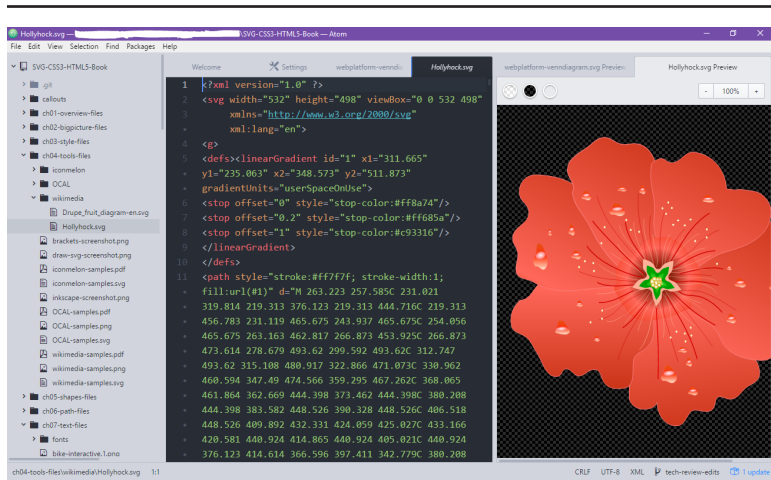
Hollyhock.svg — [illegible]\SVG-CSS3-HTML5-Book — Atom

File Edit View Selection Find Packages Help

SVG-CSS3-HTML5-Book
.git
callouts
ch01-overview-files
ch02-bigpicture-files
ch03-style-files
ch04-tools-files
iconmelon
OCAL
wikimedia
Drupe_fruit_diagram-en.svg
Hollyhock.svg
brackets-screenshot.png
draw-svg-screenshot.png
iconmelon-samples.pdf
iconmelon-samples.svg
inkscape-screenshot.png
OCAL-samples.pdf
OCAL-samples.png
OCAL-samples.svg
wikimedia-samples.pdf
wikimedia-samples.png
wikimedia-samples.svg
ch05-shapes-files
ch06-path-files
ch07-text-files
fonts
bike-interactive.1.ono

Welcome | Settings | webplatform-venndia | Hollyhock.svg | webplatform-venndiagram.svg Preview | Hollyhock.svg Preview

- 100% +

1 <?xml version="1.0" ?>
2 <svg width="532" height="498" viewBox="0 0 532 498"
3 xmlns="http://www.w3.org/2000/svg"
4 xml:lang="en">
5 <g>
6 <defs><linearGradient id="1" x1="311.665"
y1="235.063" x2="348.573" y2="511.873"
gradientUnits="userSpaceOnUse">
7 <stop offset="0" style="stop-color:#ff8a74"/>
8 <stop offset="0.2" style="stop-color:#ff685a"/>
9 <stop offset="1" style="stop-color:#c93316"/>
10 </linearGradient>
</defs>
11 <path style="stroke:#ff7f7f; stroke-width:1;
fill:url(#1)" d="M 263.223 257.585C 231.021
319.814 219.313 376.123 219.313 444.716C 219.313
456.783 231.119 465.675 243.937 465.675C 254.056
465.675 263.163 462.817 266.873 453.925C 266.873
473.614 278.679 493.62 299.592 493.62C 312.747
493.62 315.108 480.917 322.866 471.073C 330.962
460.594 347.49 474.566 359.295 467.262C 368.065
461.864 362.669 444.398 373.462 444.398C 380.208
444.398 383.582 448.526 390.328 448.526C 406.518
448.526 409.892 432.331 424.059 425.027C 433.166
420.581 440.924 414.865 440.924 405.021C 440.924
376.123 414.614 366.596 397.411 342.779C 380.208

ch04-tools-files\wikimedia\Hollyhock.svg 1:1
CRLF UTF-8 XML tech-review-edits 1 update